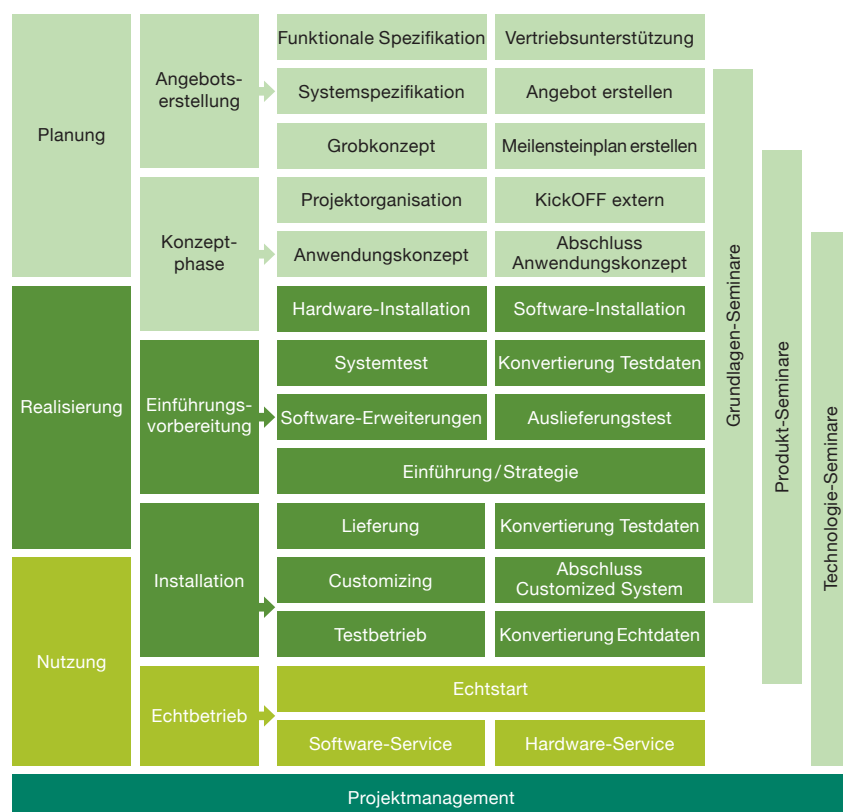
Planung

Angebotserstellung

Funktionale Spezifikation

Vertriebsunterstützung

Systemspezifikation

Angebot erstellen

Grobkonzept

Meilensteinplan erstellen

Konzeptphase

Projektorganisation

KickOFF extern

Anwendungskonzept

Abschluss Anwendungskonzept

Realisierung

Hardware-Installation

Software-Installation

Einführungsvorbereitung

Systemtest

Konvertierung Testdaten

Software-Erweiterungen

Auslieferungstest

Einführung / Strategie

Installation

Lieferung

Konvertierung Testdaten

Customizing

Abschluss Customized System

Nutzung

Testbetrieb

Konvertierung Echtdaten

Echtbetrieb

Echtstart

Software-Service

Hardware-Service

Grundlagen-Seminare

Produkt-Seminare

Technologie-Seminare

Projektmanagement